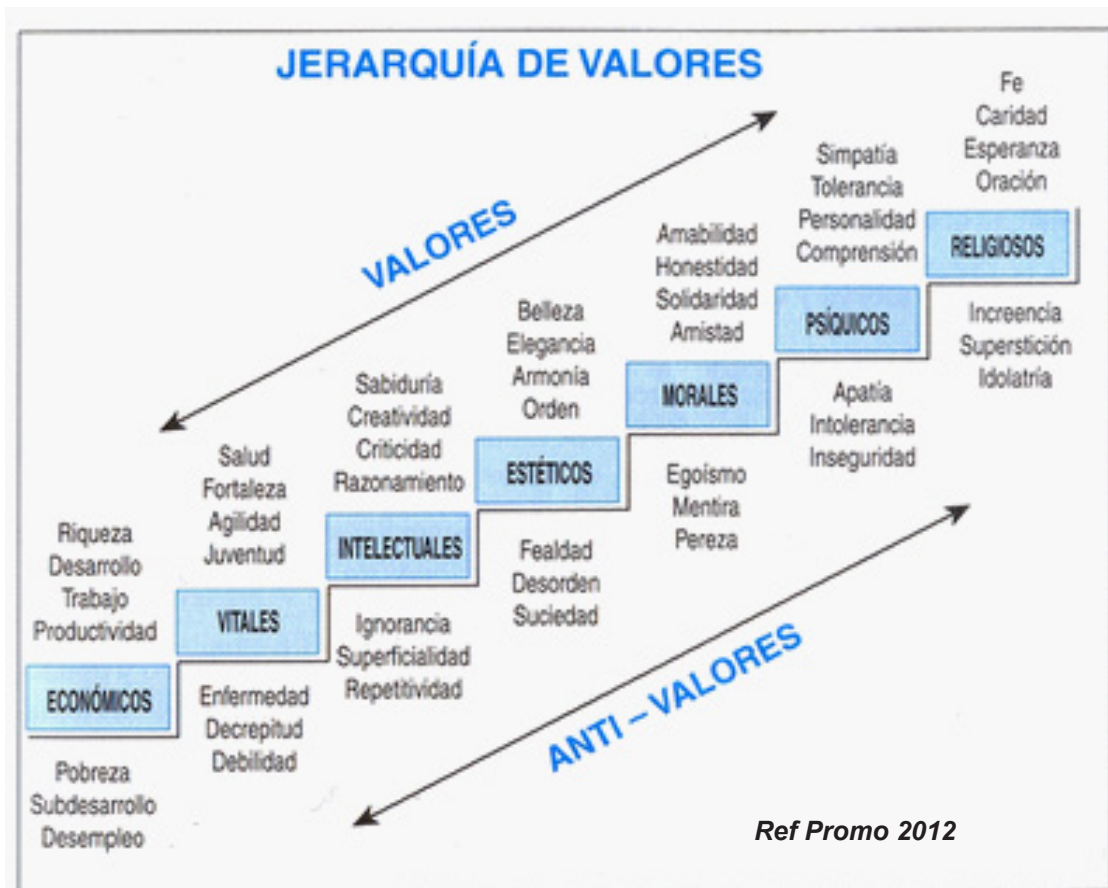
JERARQUÍA DE VALORES

VALORES

Fe
Caridad
Esperanza
Oración

RELIGIOSOS

Increencia
Superstición
Idolatría

Simpatía
Tolerancia
Personalidad
Comprensión

PSÍQUICOS

Apatía
Intolerancia
Inseguridad

Amabilidad
Honestidad
Solidaridad
Amistad

MORALES

Egoísmo
Mentira
Pereza

Belleza
Elegancia
Armonía
Orden

ESTÉTICOS

Fealdad
Desorden
Suciedad

Sabiduría
Creatividad
Criticidad
Razonamiento

INTELECTUALES

Ignorancia
Superficialidad
Repetitividad

Salud
Fortaleza
Agilidad
Juventud

VITALES

Enfermedad
Decrepitud
Debilidad

Riqueza
Desarrollo
Trabajo
Productividad

ECONÓMICOS

Pobreza
Subdesarrollo
Desempleo

ANTI – VALORES

Ref Promo 2012